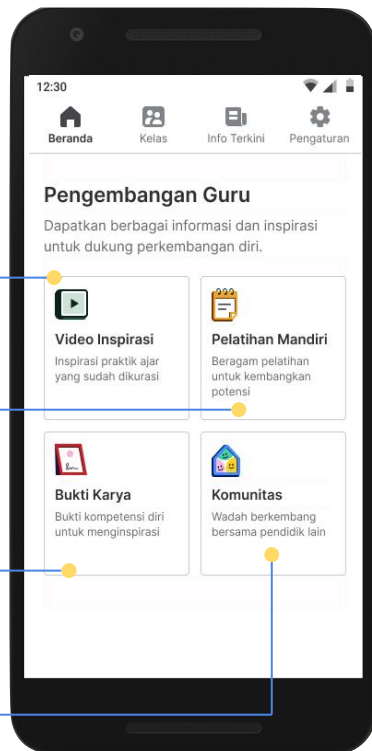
12:30

Beranda
Kelas
Info Terkini
Pengaturan

Pengembangan Guru

Dapatkan berbagai informasi dan inspirasi untuk dukung perkembangan diri.

Video Inspirasi
Inspirasi praktik ajar yang sudah dikurasi

Pelatihan Mandiri
Beragam pelatihan untuk kembangkan potensi

Bukti Karya
Bukti kompetensi diri untuk menginspirasi

Komunitas
Wadah berkembang bersama pendidik lain